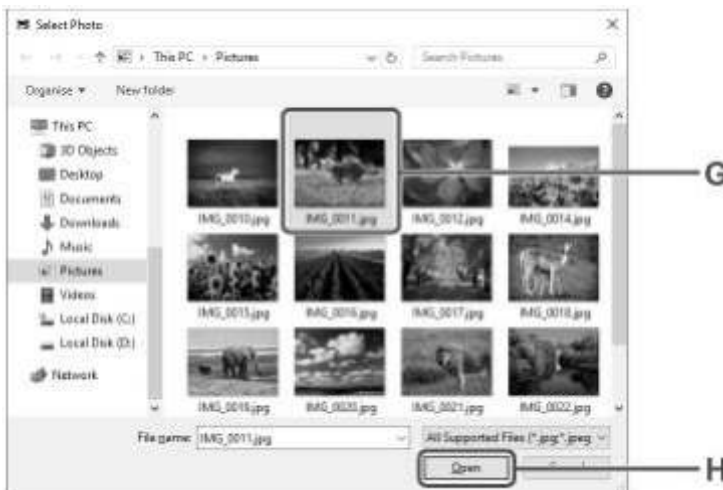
Select Photo

This PC › Pictures

Search Pictures

Organise ▾ New folder

This PC
3D Objects
Desktop
Documents
Downloads
Music
Pictures
Videos
Local Disk (C:)
Local Disk (D:)
Network

IMG_0010.jpg
IMG_0011.jpg
IMG_0012.jpg
IMG_0014.jpg
IMG_0015.jpg
IMG_0016.jpg
IMG_0017.jpg
IMG_0018.jpg
IMG_0019.jpg
IMG_0020.jpg
IMG_0021.jpg
IMG_0022.jpg

File name: IMG_0011.jpg

All Supported Files (*.jpg;*.jpeg

Open

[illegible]

G

H